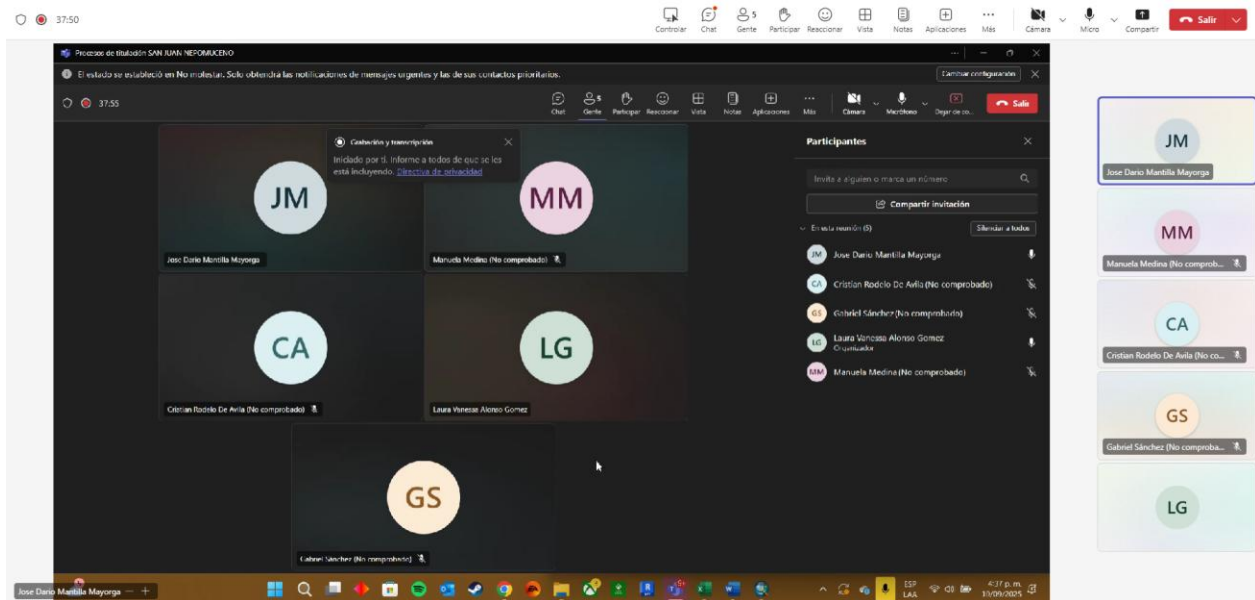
37:50

Controlar Chat Gente 5 Participar Reaccionar Vista Notas Aplicaciones Más Cámara Micro Compartir Salir

Procesos de titulación SAN JUAN NEPOMUCENO

El estado se estableció en No molestar. Solo obtendrá las notificaciones de mensajes urgentes y las de sus contactos prioritarios.

Cambiar configuración

37:55

Chat Gente 5 Participar Reaccionar Vista Notas Aplicaciones Más Cámara Micrófono Dejar de co... Salir

Grabación y transcripción
Iniciado por ti. Informe a todos de que se les está incluyendo. Directiva de privacidad

JM
Jose Dario Mantilla Mayorga

MM
Manuela Medina (No comprobado)

CA
Cristian Rodelo De Avila (No comprobado)

LG
Laura Vanessa Alonso Gomez

GS
Gabriel Sánchez (No comprobado)

Participantes

Invita a alguien o marca un número

Compartir invitación

En esta reunión (5) Silenciar a todos

JM Jose Dario Mantilla Mayorga
CA Cristian Rodelo De Avila (No comprobado)
GS Gabriel Sánchez (No comprobado)
LG Laura Vanessa Alonso Gomez
Organizador
MM Manuela Medina (No comprobado)

JM
Jose Dario Mantilla Mayorga

MM
Manuela Medina (No comprob...

CA
Cristian Rodelo De Avila (No co...

GS
Gabriel Sánchez (No comproba...

LG

Jose Dario Mantilla Mayorga

ESP LAA 4:37 p. m. 30/09/2025